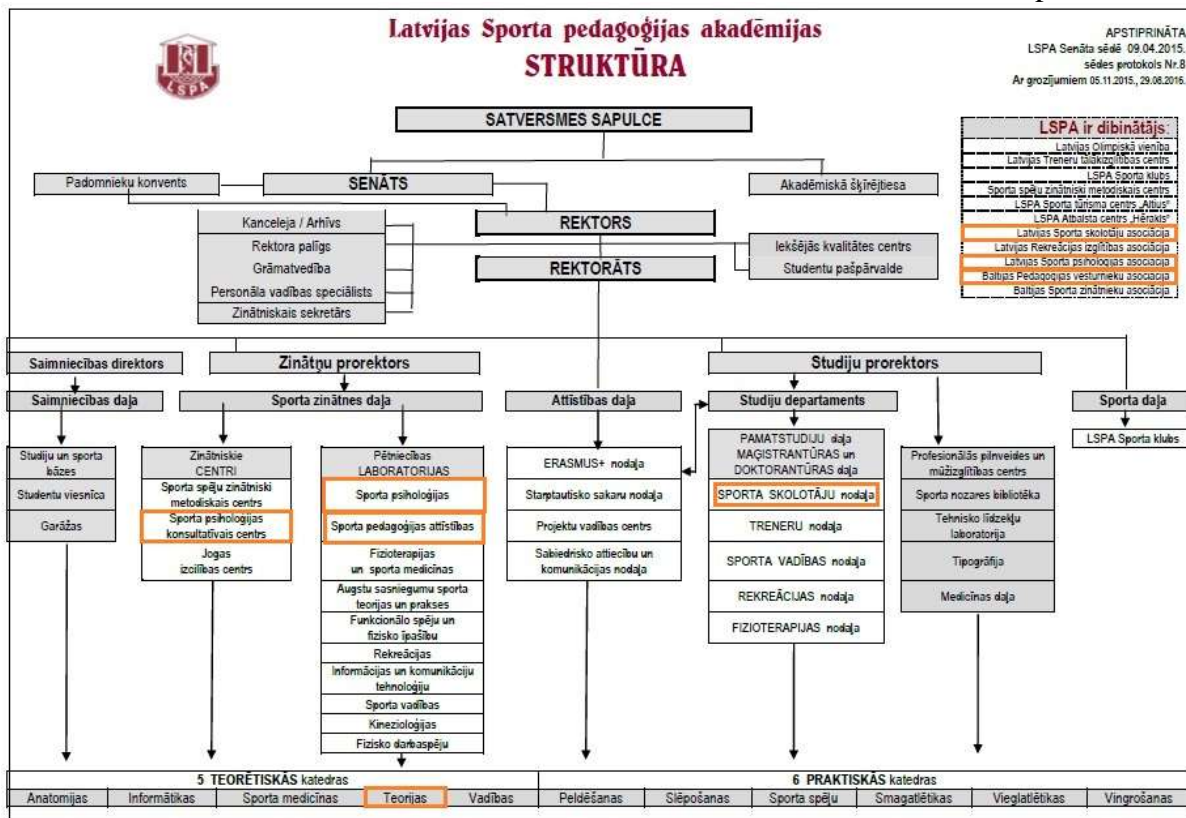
Latvijas Sporta pedagoģijas akadēmijas
STRUKTŪRA

LSPA

APSTIPRINĀTA
LSPA Senāta sēdē 09.04.2015.
sēdes protokols Nr.8
Ar grozījumiem 05.11.2015., 29.06.2016.

SATVERSMES SAPULCE

LSPA ir dibinātājs:
Latvijas Olimpiskā vienība
Latvijas Treneru tālākizglītības centrs
LSPA Sporta klubs
Sporta spēļu zinātniski metodiskais centrs
LSPA Sporta tūrisma centrs „Altius"
LSPA Atbalsta centrs „Hērakls"
Latvijas Sporta skolotāju asociācija
Latvijas Rekreācijas izglītības asociācija
Latvijas Sporta psihologijas asociācija
Baltijas Pedagoģijas vēsturnieku asociācija
Baltijas Sporta zinātnieku asociācija

Padomnieku konvents
SENĀTS
Akadēmiskā šķīrējtiesa

Kanceleja / Arhīvs
Rektora palīgs
Grāmatvedība
Personāla vadības speciālists
Zinātniskais sekretārs

REKTORS
REKTORĀTS

Iekšējās kvalitātes centrs
Studentu pašpārvalde

Saimniecības direktors
Zinātņu prorektors
Studiju prorektors

Saimniecības daļa
Sporta zinātnes daļa
Attīstības daļa
Studiju departaments
Sporta daļa

Studiju un sporta bāzes
Studentu viesnīca
Garāžas

Zinātniskie CENTRI
Sporta spēļu zinātniski metodiskais centrs
Sporta psiholoģijas konsultatīvais centrs
Jogas izziņas centrs

Pētniecības LABORATORIJAS
Sporta psiholoģijas
Sporta pedagoģijas attīstības
Fizioterapijas un sporta medicīnas
Augstu sasniegumu sporta teorijas un prakses
Funkcionālo spēju un fizisko īpašību
Rekreācijas
Informācijas un komunikāciju tehnoloģiju
Sporta vadības
Kineziologijas
Fizisko darbaspēju

ERASMUS+ nodaļa
Starptautisko sakaru nodaļa
Projektu vadības centrs
Sabiedrisko attiecību un komunikācijas nodaļa

PAMATSTUDIJU daļa
MAĢISTRANTŪRAS un DOKTORANTŪRAS daļa
SPORTA SKOLOTĀJU nodaļa
TRENERU nodaļa
SPORTA VADĪBAS nodaļa
REKREĀCIJAS nodaļa
FIZIOTERAPIJAS nodaļa

Profesionālās pilnveides un mūžizglītības centrs
Sporta nozares bibliotēka
Tehnisko līdzekļu laboratorija
Tipogrāfija
Medicīnas daļa

LSPA Sporta klubs

5 TEORĒTISKĀS katedras
6 PRAKTISKĀS katedras

| Anatomijas | Informātikas | Sporta medicīnas | Teorijas | Vadības | Peldēšanas | Slēpošanas | Sporta spēļu | Smagatlētikas | Vieglatlētikas | Vingrošanas |